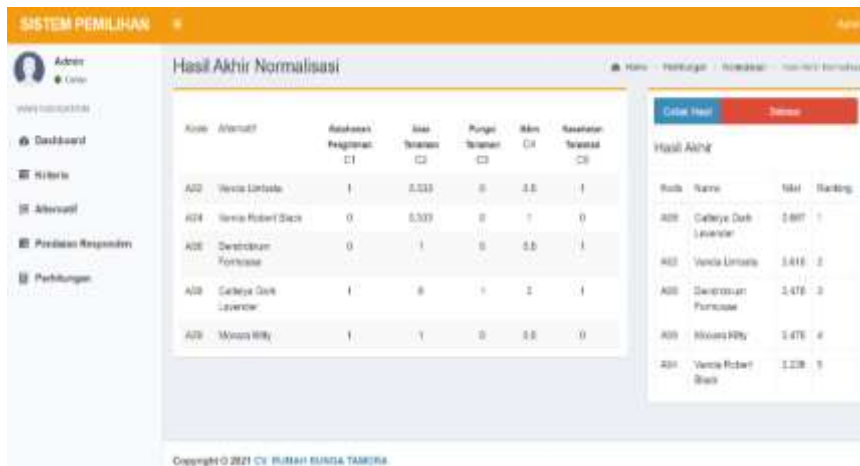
SISTEM PEMILIHAN ≡ Admin

Admin
● Online

MAIN NAVIGATION

Dashboard

Kriteria

Alternatif

Penilaian Responden

Perhitungan

Hasil Akhir Normalisasi

Home > Perhitungan > Normalisasi > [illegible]

| Kode | Alternatif | Kebutuhan Pengiriman C1 | Jenis Tanaman C2 | Fungsi Tanaman C3 | Iklim C4 | Kesehatan Tanaman C5 |
|---|---|---|---|---|---|---|
| A02 | Vanda Limbata | 1 | 0.333 | 0 | 0.5 | 1 |
| A04 | Vanda Robert Black | 0 | 0.333 | 0 | 1 | 0 |
| A06 | Dendrobium Formosae | 0 | 1 | 0 | 0.5 | 1 |
| A08 | Cattleya Dark Lavender | 1 | 0 | 1 | 2 | 1 |
| A09 | Mossea Kitty | 1 | 1 | 0 | 0.5 | 0 |

Cetak Hasil | Selesai

Hasil Akhir

| Kode | Nama | Nilai | Ranking |
|---|---|---|---|
| A08 | Cattleya Dark Lavender | 3.667 | 1 |
| A02 | Vanda Limbata | 3.416 | 2 |
| A06 | Dendrobium Formosae | 3.478 | 3 |
| A09 | Mossea Kitty | 3.475 | 4 |
| A04 | Vanda Robert Black | 2.226 | 5 |

Copyright © 2021 CV. RUMAH BUNGA TAMORA